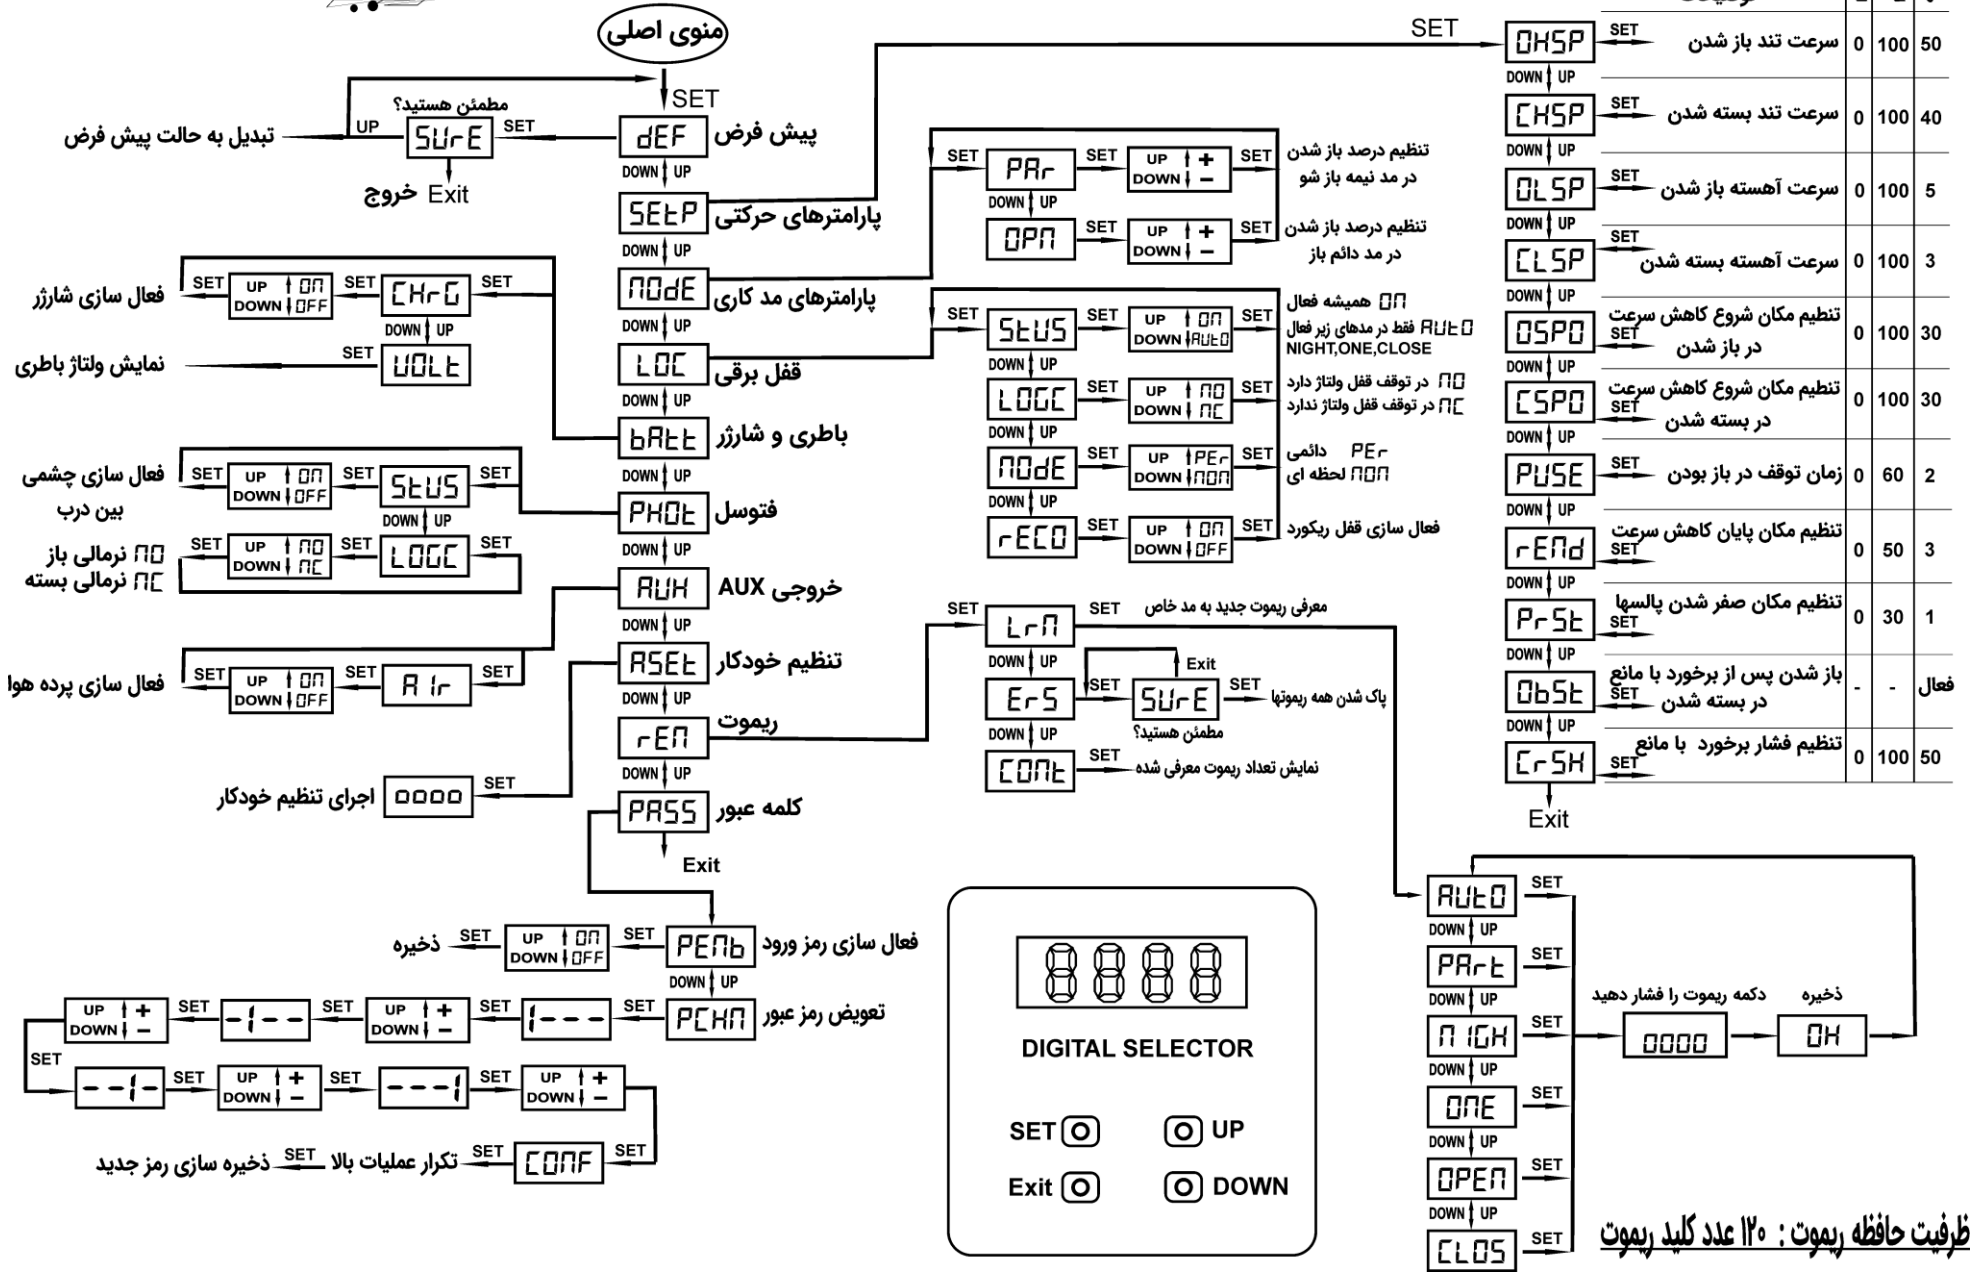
منوی اصلی
SET
پیش فرض dEF
مطمئن هستید؟
SURE
UP SET
تبدیل به حالت پیش فرض
Exit خروج
DOWN UP
پارامترهای حرکتی SEtP
DOWN UP
پارامترهای مد کاری MOdE
DOWN UP
قفل برقی LOC
DOWN UP
باطری و شارژر bAtt
DOWN UP
فتوسل PHOt
DOWN UP
خروجی AUX AUH
DOWN UP
تنظیم خودکار ASEt
DOWN UP
ریموت rEM
DOWN UP
کلمه عبور PASS
Exit

فعال سازی شارژر SET UP ON DOWN OFF SET CHrG SET
DOWN UP
نمایش ولتاژ باطری SET VOLt

فعال سازی چشمی بین درب SET UP ON DOWN OFF SET StUS SET
DOWN UP
NO نرمالی باز
NC نرمالی بسته SET UP NO DOWN NC SET LOGC SET

فعال سازی پرده هوا SET UP ON DOWN OFF SET A Ir SET
اجرای تنظیم خودکار 0000 SET

SET PAr SET UP + DOWN − SET تنظیم درصد باز شدن در مد نیمه باز شو
DOWN UP
OPN SET UP + DOWN − SET تنظیم درصد باز شدن در مد دائم باز

SET StUS SET UP ON DOWN AUtO SET
ON همیشه فعال
AUtO فقط در مدهای زیر فعال NIGHT,ONE,CLOSE
DOWN UP
LOGC SET UP NO DOWN NC SET
NO در توقف قفل ولتاژ دارد
NC در توقف قفل ولتاژ ندارد
DOWN UP
MOdE SET UP PEr DOWN MOM SET
PEr دائمی
MOM لحظه ای
DOWN UP
rECO SET UP ON DOWN OFF SET فعال سازی قفل ریکورد

SET LrM SET معرفی ریموت جدید به مد خاص
DOWN UP
ErS SET SURE SET پاک شدن همه ریموتها
Exit
مطمئن هستید؟
DOWN UP
CONt SET نمایش تعداد ریموت معرفی شده

SET
OHSP SET سرعت تند باز شدن | 0 | 100 | 50
DOWN UP
CHSP SET سرعت تند بسته شدن | 0 | 100 | 40
DOWN UP
OLSP SET سرعت آهسته باز شدن | 0 | 100 | 5
DOWN UP
CLSP SET سرعت آهسته بسته شدن | 0 | 100 | 3
DOWN UP
OSPO SET تنظیم مکان شروع کاهش سرعت در باز شدن | 0 | 100 | 30
DOWN UP
CSPO SET تنظیم مکان شروع کاهش سرعت در بسته شدن | 0 | 100 | 30
DOWN UP
PUSE SET زمان توقف در باز بودن | 0 | 60 | 2
DOWN UP
rEMd SET تنظیم مکان پایان کاهش سرعت | 0 | 50 | 3
DOWN UP
PrSt SET تنظیم مکان صفر شدن پالسها | 0 | 30 | 1
DOWN UP
ObSt SET باز شدن پس از برخورد با مانع در بسته شدن | - | - | فعال
DOWN UP
CrSH SET تنظیم فشار برخورد با مانع | 0 | 100 | 50
Exit

فعال سازی رمز ورود PEMb SET UP ON DOWN OFF SET ذخیره
DOWN UP
تعویض رمز عبور PCHM SET I--- SET UP + DOWN − SET -I-- SET UP + DOWN −
SET
--I- SET UP + DOWN − SET ---I SET UP + DOWN −
SET CONF SET تکرار عملیات بالا SET ذخیره سازی رمز جدید

8888
DIGITAL SELECTOR
SET UP
Exit DOWN

AUtO SET
DOWN UP
PArt SET
DOWN UP
NIGH SET
DOWN UP
ONE SET
DOWN UP
OPEN SET
DOWN UP
CLOS SET
دکمه ریموت را فشار دهید 0000
ذخیره OH

ظرفیت حافظه ریموت : ۱۲۰ عدد کلید ریموت